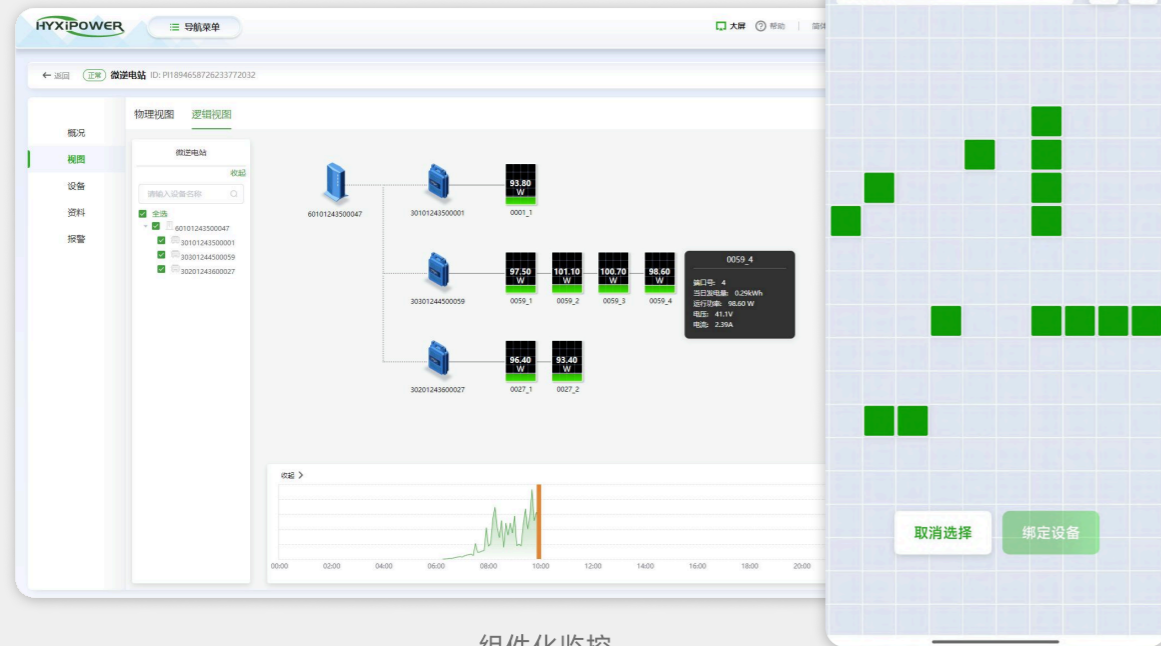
HYXiPOWER
导航菜单
大屏 帮助 简体

← 返回 正常 微逆电站 ID: PI1894658726233772032

概况
视图
设备
资料
报警

物理视图 逻辑视图

微逆电站
收起
请输入设备名称
全选
60101243500047
30101243500001
30301244500059
30201243600027

60101243500047
30101243500001
93.80 W
0001_1
30301244500059
97.50 W
0059_1
101.10 W
0059_2
100.70 W
0059_3
98.60 W
0059_4
30201243600027
96.40 W
0027_1
93.40 W
0027_2

0059_4
端口号: 4
当日发电量: 0.29kWh
运行功率: 98.60 W
电压: 41.1V
电流: 2.39A

收起 >
00:00 02:00 04:00 06:00 08:00 10:00 12:00 14:00 16:00 18:00 20:00

取消选择
绑定设备

组件化监控